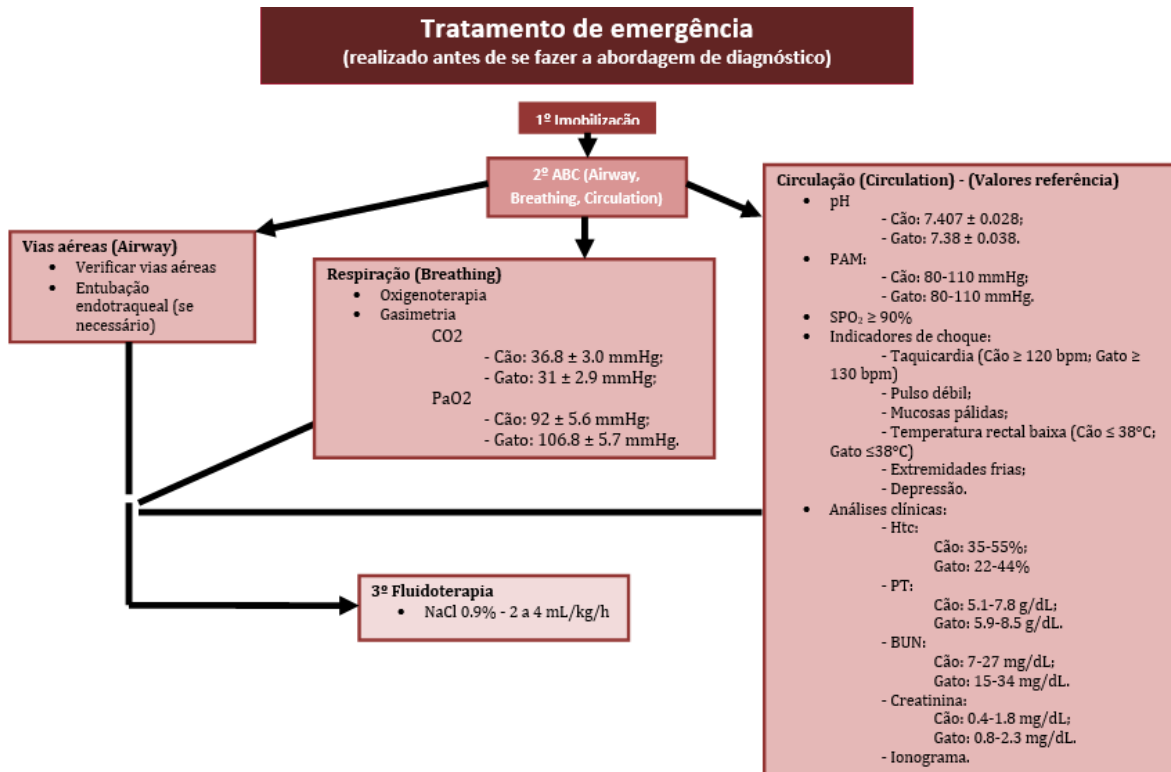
Tratamento de emergência
(realizado antes de se fazer a abordagem de diagnóstico)

1º Imobilização

2º ABC (Airway, Breathing, Circulation)

Vias aéreas (Airway)
- Verificar vias aéreas
- Entubação endotraqueal (se necessário)

Respiração (Breathing)
- Oxigenoterapia
- Gasimetria
CO2
- Cão: 36.8 ± 3.0 mmHg;
- Gato: 31 ± 2.9 mmHg;
PaO2
- Cão: 92 ± 5.6 mmHg;
- Gato: 106.8 ± 5.7 mmHg.

Circulação (Circulation) - (Valores referência)
- pH
- Cão: 7.407 ± 0.028;
- Gato: 7.38 ± 0.038.
- PAM:
- Cão: 80-110 mmHg;
- Gato: 80-110 mmHg.
- $SPO_2 \geq 90\%$
- Indicadores de choque:
- Taquicardia (Cão ≥ 120 bpm; Gato ≥ 130 bpm)
- Pulso débil;
- Mucosas pálidas;
- Temperatura rectal baixa (Cão ≤ 38°C; Gato ≤38°C)
- Extremidades frias;
- Depressão.
- Análises clínicas:
- Htc:
Cão: 35-55%;
Gato: 22-44%
- PT:
Cão: 5.1-7.8 g/dL;
Gato: 5.9-8.5 g/dL.
- BUN:
Cão: 7-27 mg/dL;
Gato: 15-34 mg/dL.
- Creatinina:
Cão: 0.4-1.8 mg/dL;
Gato: 0.8-2.3 mg/dL.
- Ionograma.

3º Fluidoterapia
- NaCl 0.9% - 2 a 4 mL/kg/h